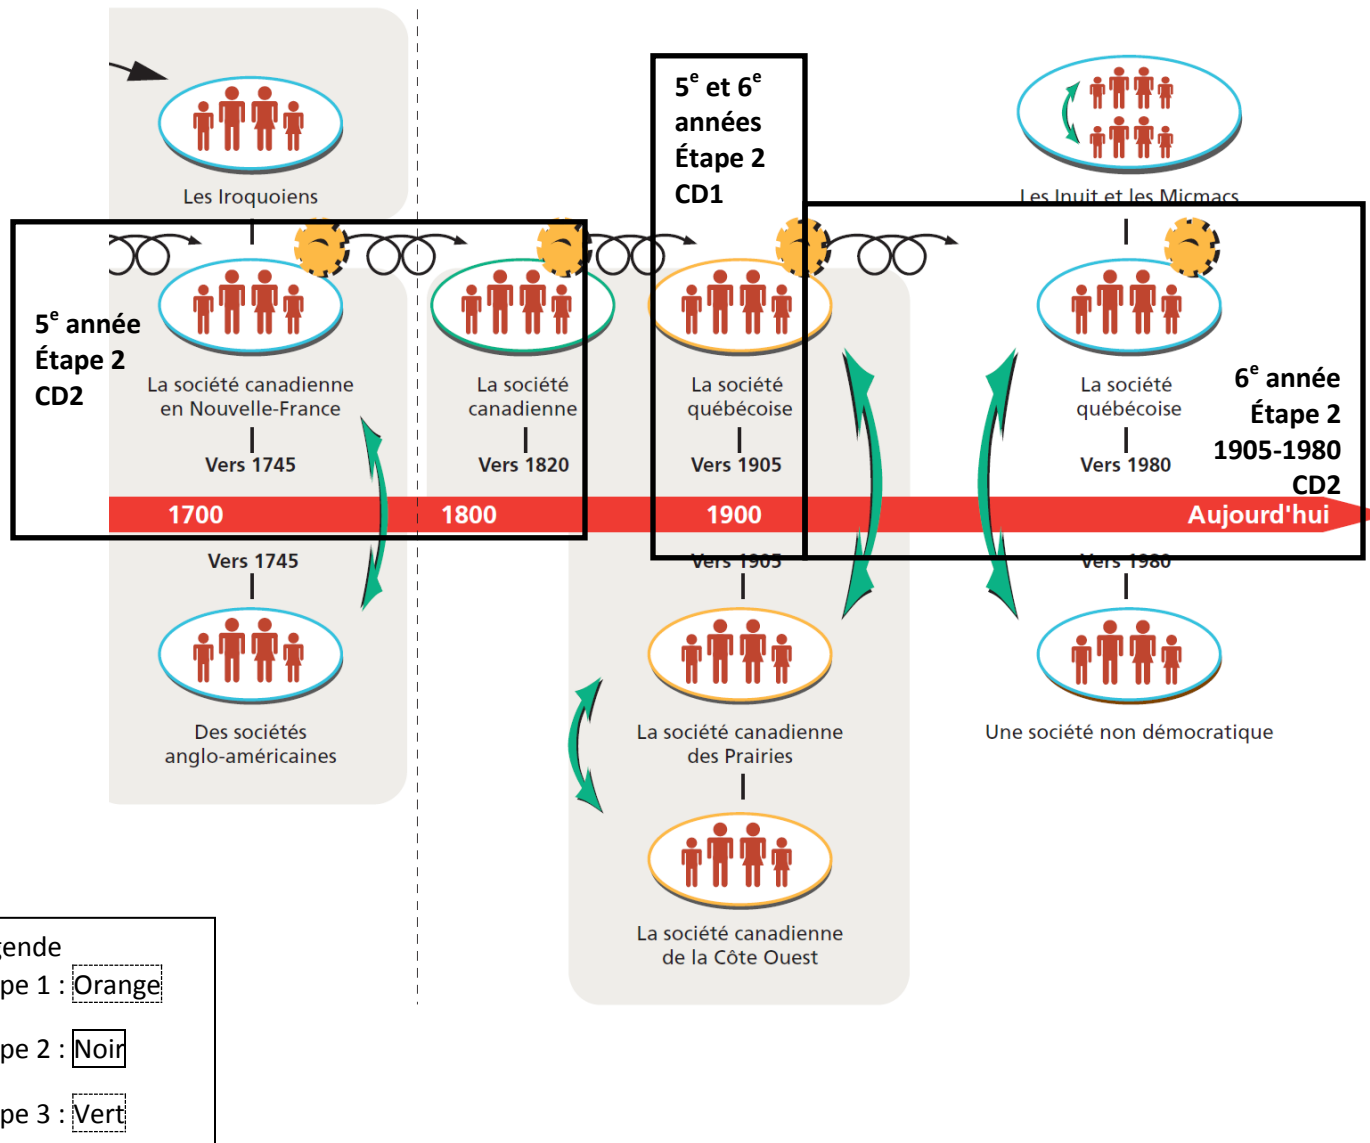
Les Iroquoiens

5$^e$ et 6$^e$ années Étape 2 CD1

Les Inuit et les Micmacs

5$^e$ année Étape 2 CD2

La société canadienne en Nouvelle-France

Vers 1745

La société canadienne

Vers 1820

La société québécoise

Vers 1905

La société québécoise

Vers 1980

6$^e$ année Étape 2 1905-1980 CD2

1700

1800

1900

Aujourd'hui

Vers 1745

Des sociétés anglo-américaines

Vers 1905

La société canadienne des Prairies

La société canadienne de la Côte Ouest

Vers 1980

Une société non démocratique

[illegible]gende
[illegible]pe 1 : Orange
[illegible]pe 2 : Noir
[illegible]pe 3 : Vert